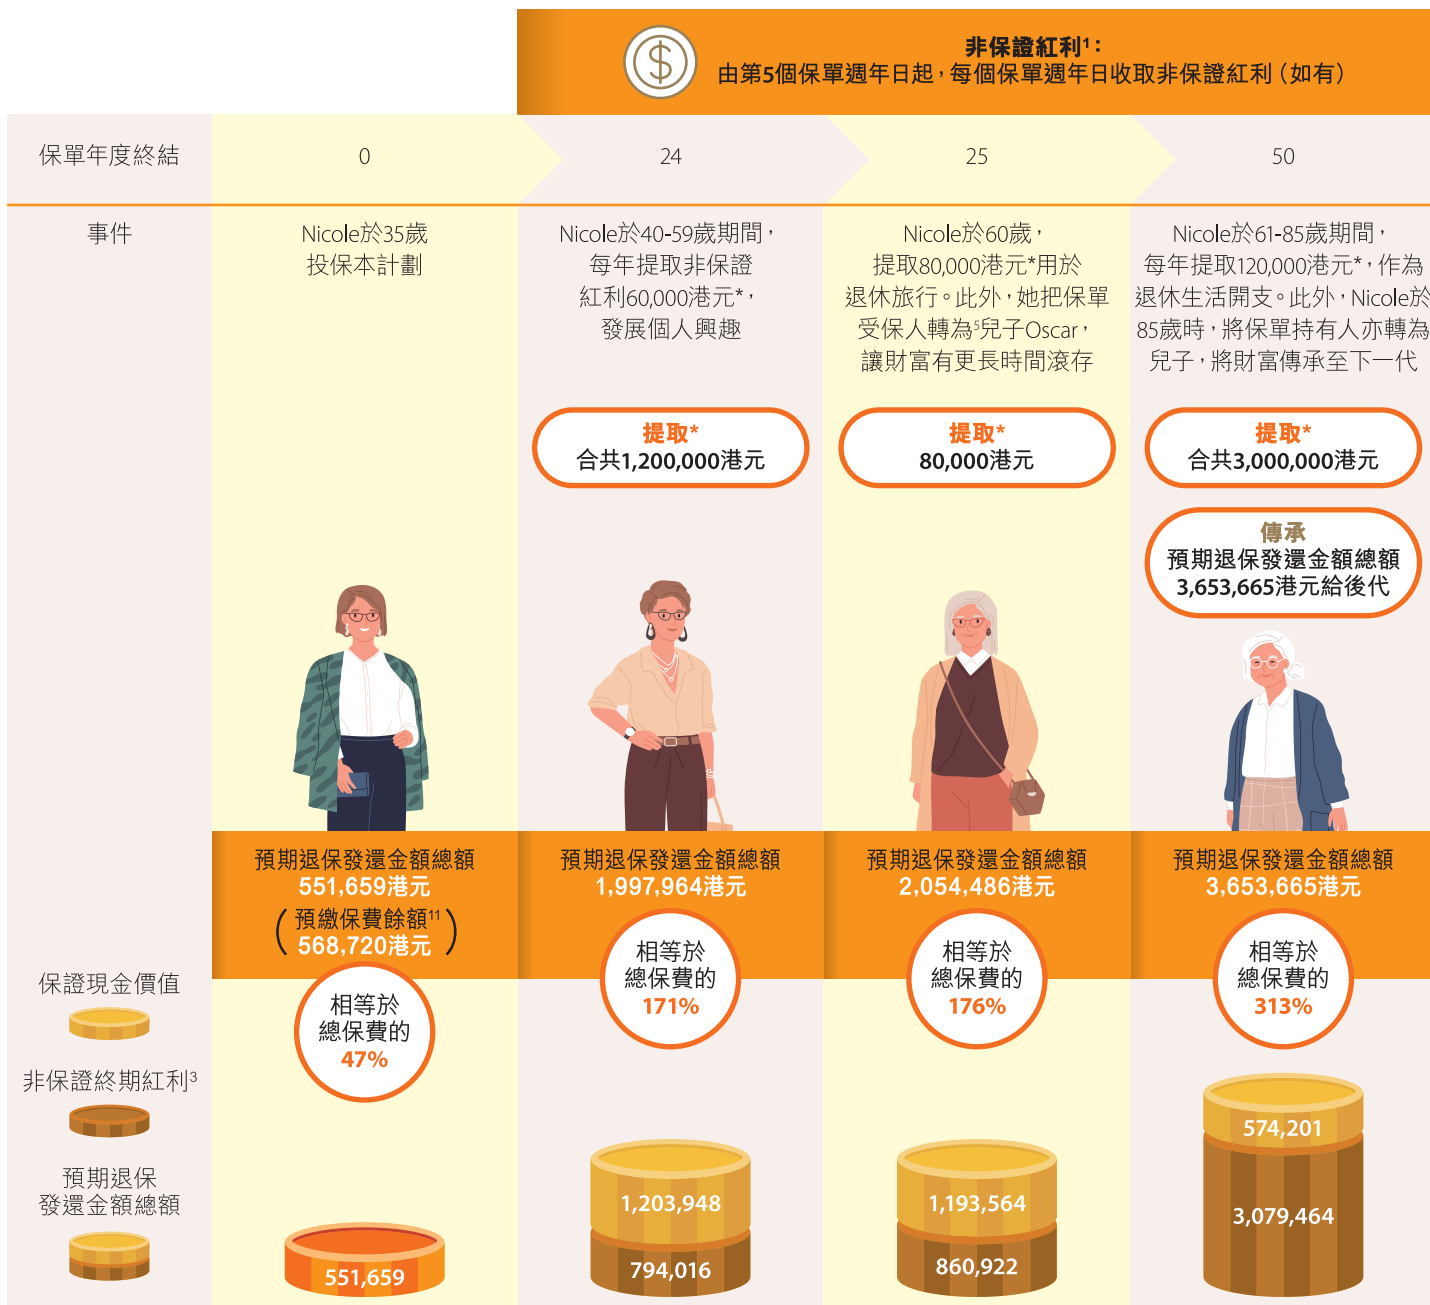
非保證紅利$^1$：
由第5個保單週年日起，每個保單週年日收取非保證紅利（如有）

| 保單年度終結 | 0 | 24 | 25 | 50 |
|---|---|---|---|---|
| 事件 | Nicole於35歲投保本計劃 | Nicole於40-59歲期間，每年提取非保證紅利60,000港元*，發展個人興趣 | Nicole於60歲，提取80,000港元*用於退休旅行。此外，她把保單受保人轉為$^5$兒子Oscar，讓財富有更長時間滾存 | Nicole於61-85歲期間，每年提取120,000港元*，作為退休生活開支。此外，Nicole於85歲時，將保單持有人亦轉為兒子，將財富傳承至下一代 |

提取* 合共1,200,000港元

提取* 80,000港元

提取* 合共3,000,000港元

傳承 預期退保發還金額總額 3,653,665港元給後代

預期退保發還金額總額 551,659港元 （預繳保費餘額$^{11}$ 568,720港元）

預期退保發還金額總額 1,997,964港元

預期退保發還金額總額 2,054,486港元

預期退保發還金額總額 3,653,665港元

保證現金價值

相等於總保費的 47%

相等於總保費的 171%

相等於總保費的 176%

相等於總保費的 313%

非保證終期紅利$^3$

預期退保發還金額總額

551,659

1,203,948
794,016

1,193,564
860,922

574,201
3,079,464